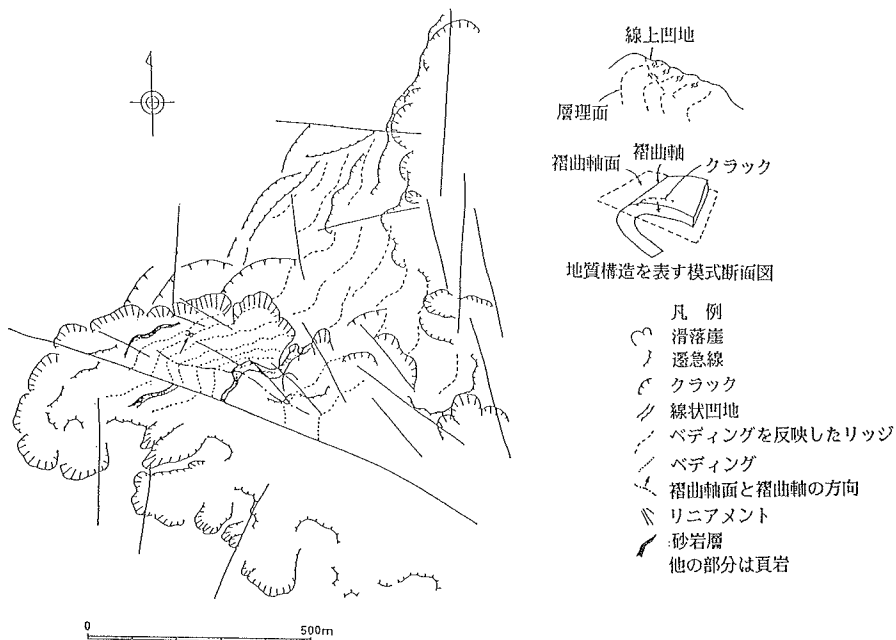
線上凹地
層理面
褶曲軸面
褶曲軸
クラック
地質構造を表す模式断面図

凡　例
滑落崖
遷急線
クラック
線状凹地
ベディングを反映したリッジ
ベディング
褶曲軸面と褶曲軸の方向
リニアメント
砂岩層
他の部分は頁岩

0
500m